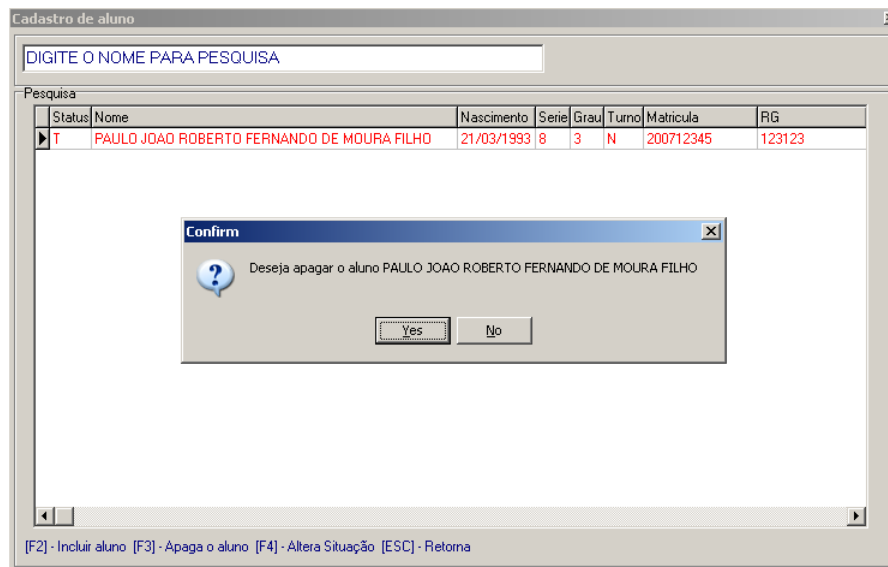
Cadastro de aluno

DIGITE O NOME PARA PESQUISA

Pesquisa

| Status | Nome | Nascimento | Serie | Grau | Turno | Matricula | RG |
|---|---|---|---|---|---|---|---|
| T | PAULO JOAO ROBERTO FERNANDO DE MOURA FILHO | 21/03/1993 | 8 | 3 | N | 200712345 | 123123 |

Confirm

Deseja apagar o aluno PAULO JOAO ROBERTO FERNANDO DE MOURA FILHO

Yes No

[F2] - Incluir aluno [F3] - Apaga o aluno [F4] - Altera Situação [ESC] - Retorna